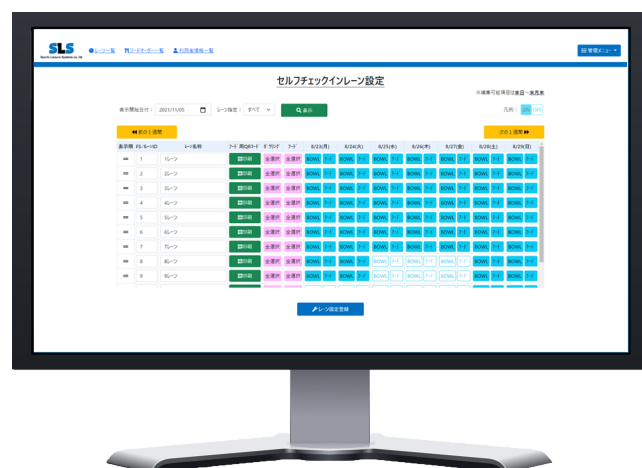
SLS
Sports Leisure Systems co., ltd.

レーン一覧　フードオーダー一覧　お問合せ一覧

管理メニュー

セルフチェックインレーン設定

※編集可能期間は本日～末日

表示開始日付： 2021/11/05　レーン指定： すべて　表示

凡例： ON OFF

前の1週間　次の1週間

| 表示順 | FS-ルームID | レーン名称 | フード用QRコード | ドリンク | フード | 8/23(月) | | 8/24(火) | | 8/25(水) | | 8/26(木) | | 8/27(金) | | 8/28(土) | | 8/29(日) | |
|---|---|---|---|---|---|---|---|---|---|---|---|---|---|---|---|---|---|---|---|
| | 1 | 1レーン | 印刷 | 全選択 | 全選択 | BOWL | フード | BOWL | フード | BOWL | フード | BOWL | フード | BOWL | フード | BOWL | フード | BOWL | フード |
| | 2 | 2レーン | 印刷 | 全選択 | 全選択 | BOWL | フード | BOWL | フード | BOWL | フード | BOWL | フード | BOWL | フード | BOWL | フード | BOWL | フード |
| | 3 | 3レーン | 印刷 | 全選択 | 全選択 | BOWL | フード | BOWL | フード | BOWL | フード | BOWL | フード | BOWL | フード | BOWL | フード | BOWL | フード |
| | 4 | 4レーン | 印刷 | 全選択 | 全選択 | BOWL | フード | BOWL | フード | BOWL | フード | BOWL | フード | BOWL | フード | BOWL | フード | BOWL | フード |
| | 5 | 5レーン | 印刷 | 全選択 | 全選択 | BOWL | フード | BOWL | フード | BOWL | フード | BOWL | フード | BOWL | フード | BOWL | フード | BOWL | フード |
| | 6 | 6レーン | 印刷 | 全選択 | 全選択 | BOWL | フード | BOWL | フード | BOWL | フード | BOWL | フード | BOWL | フード | BOWL | フード | BOWL | フード |
| | 7 | 7レーン | 印刷 | 全選択 | 全選択 | BOWL | フード | BOWL | フード | BOWL | フード | BOWL | フード | BOWL | フード | BOWL | フード | BOWL | フード |
| | 8 | 8レーン | 印刷 | 全選択 | 全選択 | BOWL | フード | BOWL | フード | BOWL | フード | BOWL | フード | BOWL | フード | BOWL | フード | BOWL | フード |
| | 9 | 9レーン | 印刷 | 全選択 | 全選択 | BOWL | フード | BOWL | フード | BOWL | フード | BOWL | フード | BOWL | フード | BOWL | フード | BOWL | フード |

レーン設定登録